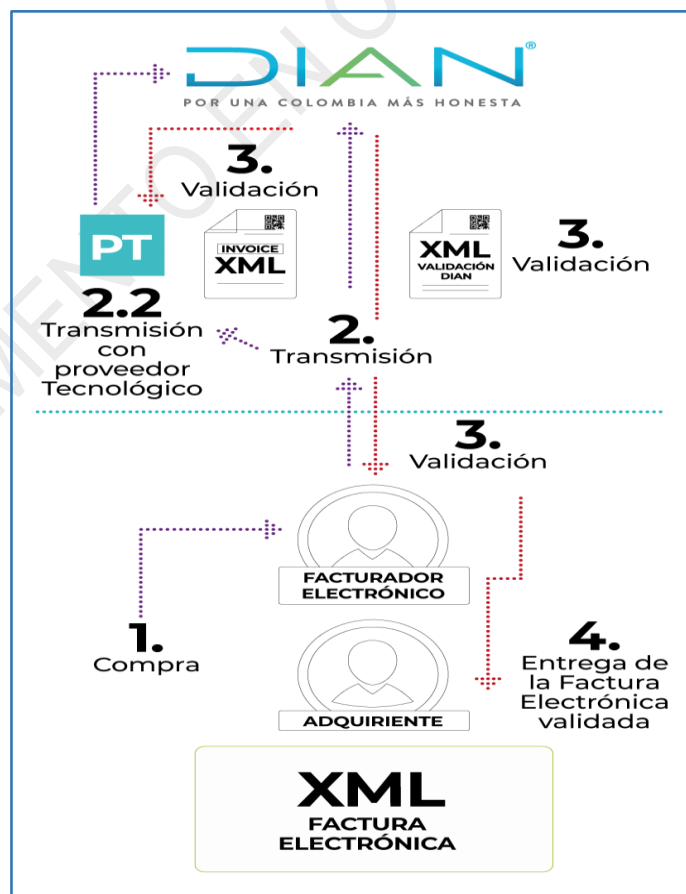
DIAN®
POR UNA COLOMBIA MÁS HONESTA

3.
Validación

PT

INVOICE
XML

XML
VALIDACIÓN
DIAN

3.
Validación

2.2
Transmisión con proveedor Tecnológico

2.
Transmisión

3.
Validación

FACTURADOR ELECTRÓNICO

1.
Compra

4.
Entrega de la Factura Electrónica validada

ADQUIRIENTE

XML
FACTURA ELECTRÓNICA